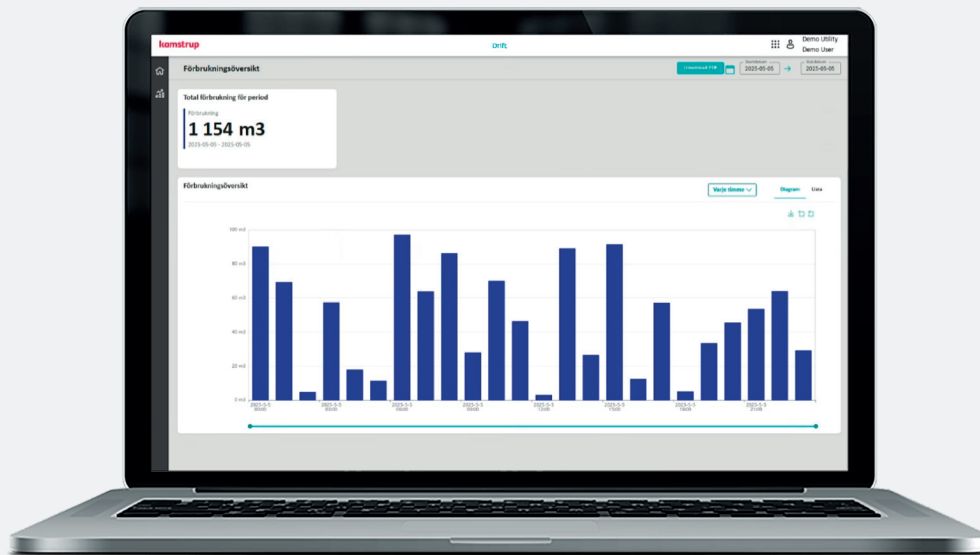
kamstrup

Drift

Demo Utility
Demo User

Förbrukningsöversikt

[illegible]

Startdatum
2025-05-05

Slutdatum
2025-05-05

Total förbrukning för period

Förbrukning
1 154 m3
2025-05-05 - 2025-05-05

Förbrukningsöversikt

Varje timme

Diagram

Lista

100 m3
80 m3
60 m3
40 m3
20 m3
0 m3

2025-5-5
00:00

2025-5-5
03:00

2025-5-5
06:00

2025-5-5
09:00

2025-5-5
12:00

2025-5-5
15:00

2025-5-5
18:00

2025-5-5
21:00